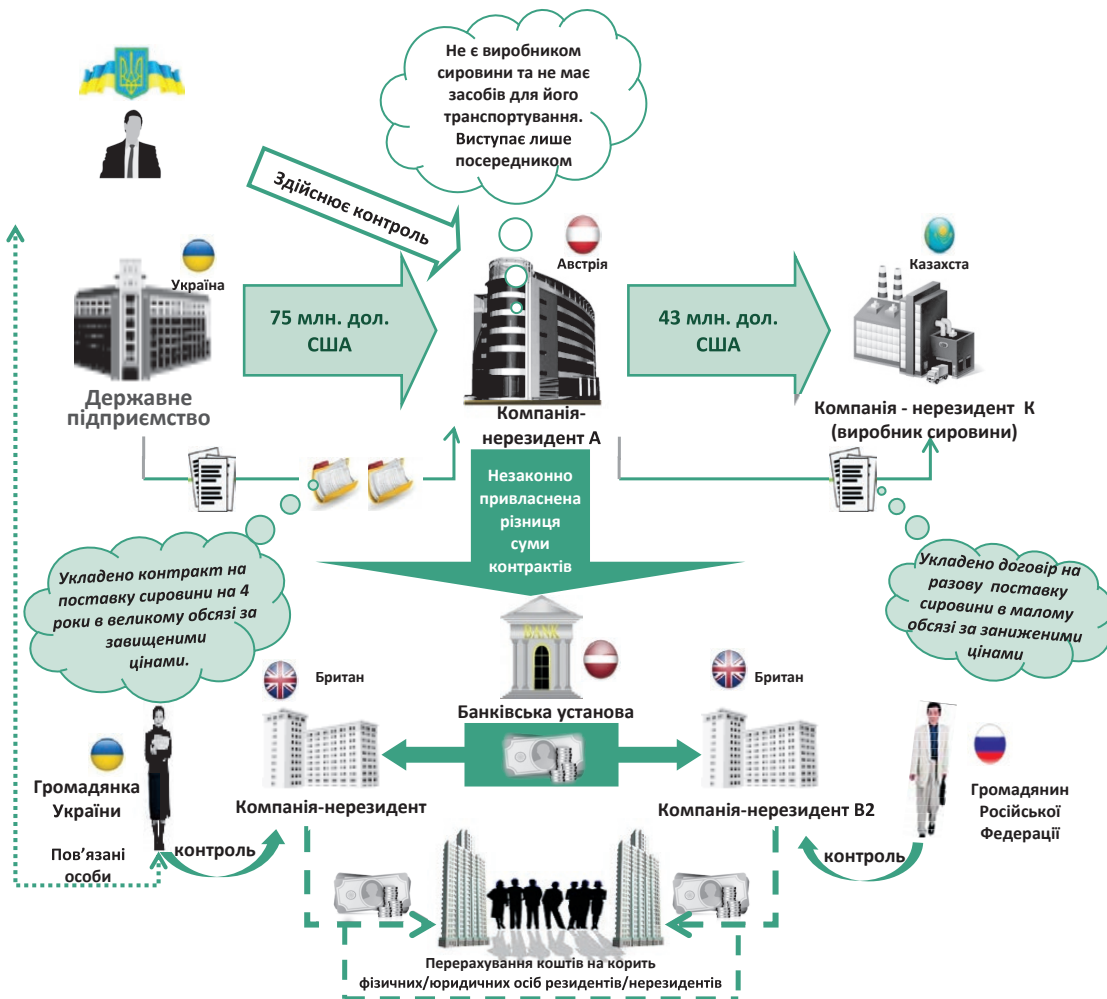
Не є виробником сировини та не має засобів для його транспортування. Виступає лише посередником

Здійснює контроль

Україна

Австрія

Казахста

75 млн. дол. США

43 млн. дол. США

Державне підприємство

Компанія-нерезидент А

Компанія - нерезидент К (виробник сировини)

Незаконно привласнена різниця суми контрактів

Укладено контракт на поставку сировини на 4 роки в великому обсязі за завищеними цінами.

Укладено договір на разову поставку сировини в малому обсязі за заниженими цінами

Британ

Британ

Банківська установа

Громадянка України

Компанія-нерезидент

Компанія-нерезидент В2

Громадянин Російської Федерації

Пов'язані особи

контроль

контроль

Перерахування коштів на корить фізичних/юридичних осіб резидентів/нерезидентів